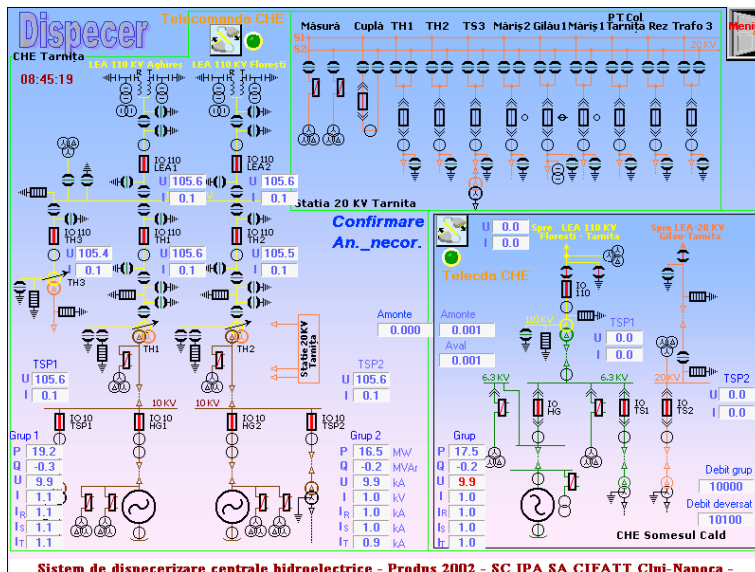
Dispecer
Telecomanda CHE
CHE Tarnița
08:45:19
Meni

Măsură Cuplă TH1 TH2 TS3 Mărișel2 Gilău1 Mărișel1 P.T.Col Tarnița Rez Trafo 3
S1
S2
20 KV
Statia 20 KV Tarnita

LEA 110 KV Aghires
LEA 110 KV Floresti
IO 110 LEA1
IO 110 LEA2
U 105.6
I 0.1
U 105.6
I 0.1
IO 110 TH3
IO 110 TH1
IO 110 TH2
U 105.4
I 0.1
TH3
U 105.6
I 0.1
U 105.5
I 0.1
TH1
TH2
Statie 20 KV Tarnita
TSP1
U 105.6
I 0.1
TSP2
U 105.6
I 0.1
10 KV
10 KV
IO 10 TSP1
IO 10 HG1
IO 10 HG2
IO 10 TSP2
Grup 1
P 19.2
Q -0.3
U 9.9
I 1.1
IR 1.1
IS 1.1
IT 1.1
Grup 2
16.5 MW
-0.2 MVAr
9.9 kV
1.0 kA
1.0 kA
1.0 kA
0.9 kA

Confirmare
An._necor.
Amonte
0.000

U 0.0
I 0.0
Telecda CHE
Spre LEA 110 KV Floresti - Tarnita
Spre LEA 20 KV Gilau-Tarnita
IO 110
110 KV
Amonte
0.001
Aval
0.001
TSP1
U 0.0
I 0.0
20 KV
TSP2
U 0.0
I 0.0
6.3 KV
6.3 KV
IO HG
IO TS1
IO TS2
Grup
P 17.5
Q -0.2
U 9.9
I 1.0
IR 1.0
IS 1.0
IT 1.0
Debit grup
10000
Debit deversat
10100
CHE Somesul Cald

Sistem de dispecerizare centrale hidroelectrice - Produs 2002 - SC IPA SA CIFATT Cluj-Napoca -